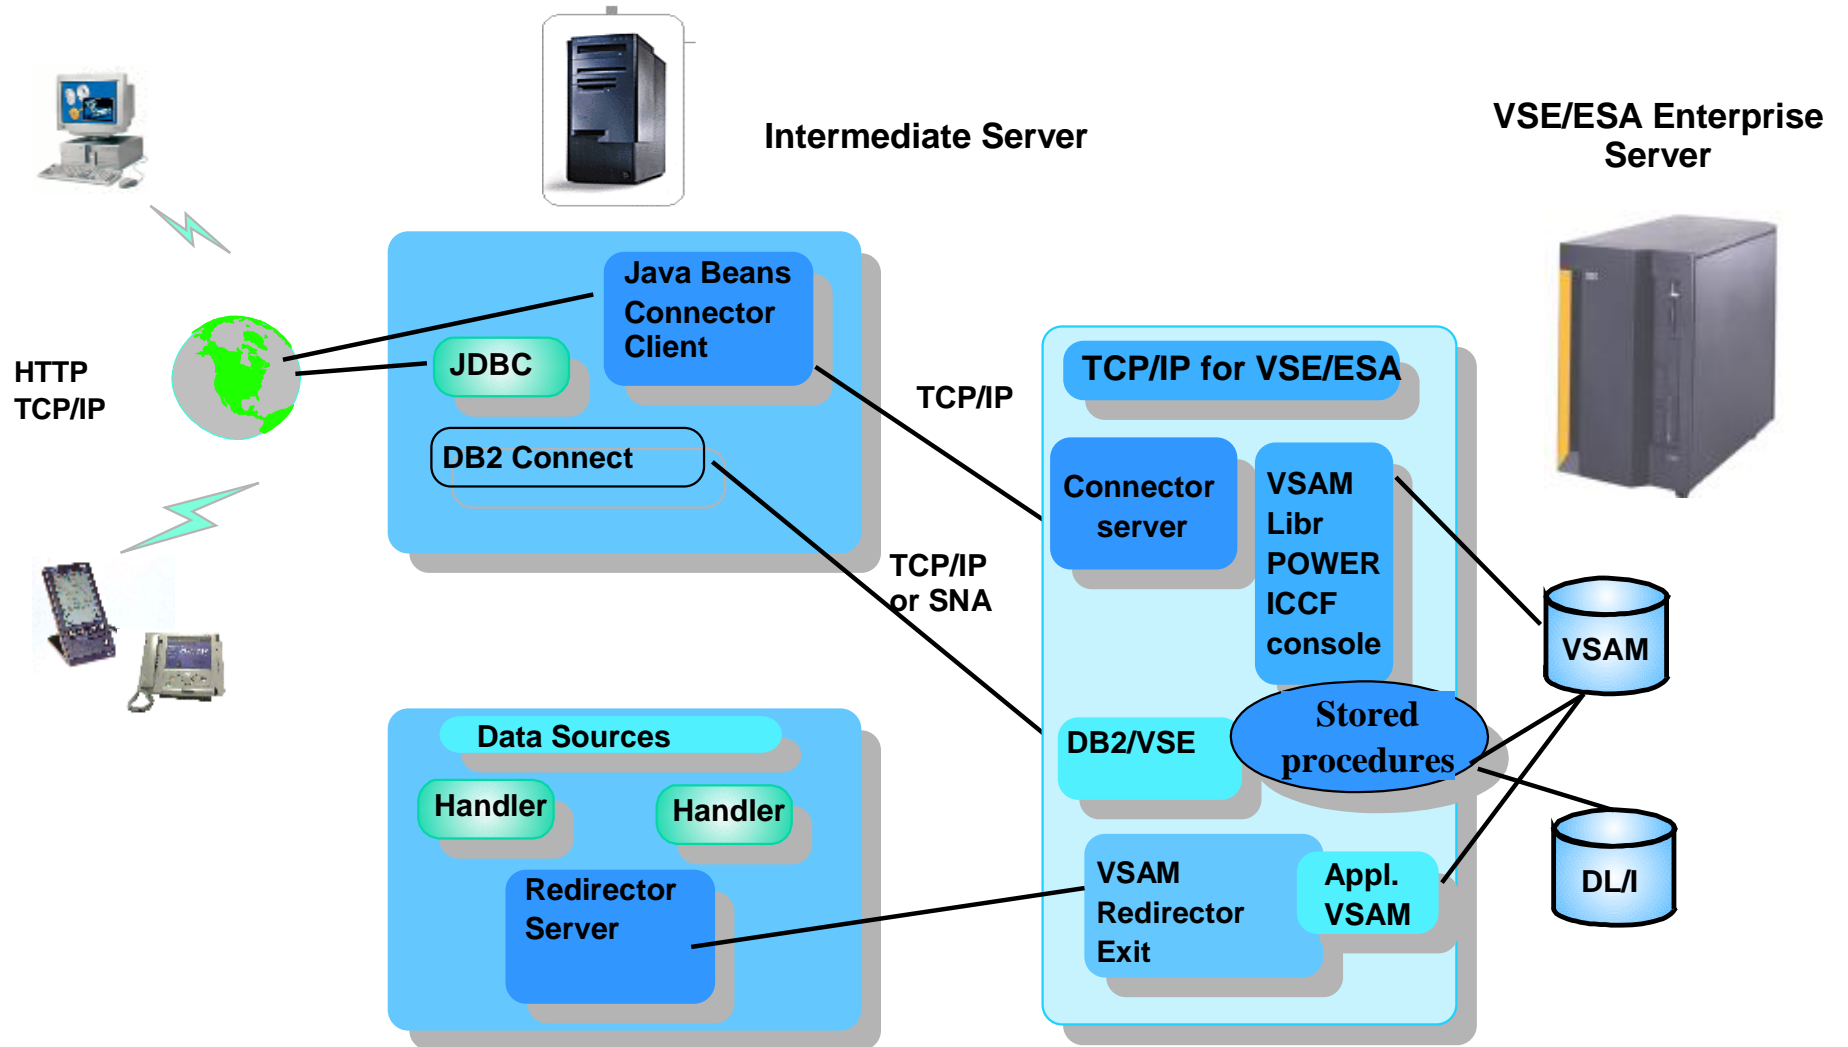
Intermediate Server

VSE/ESA Enterprise Server

HTTP
TCP/IP

Java Beans Connector Client

JDBC

DB2 Connect

TCP/IP

TCP/IP or SNA

TCP/IP for VSE/ESA

Connector server

VSAM
Libr
POWER
ICCF
console

VSAM

DB2/VSE

Stored procedures

DL/I

Data Sources

Handler

Handler

Redirector Server

VSAM Redirector Exit

Appl. VSAM